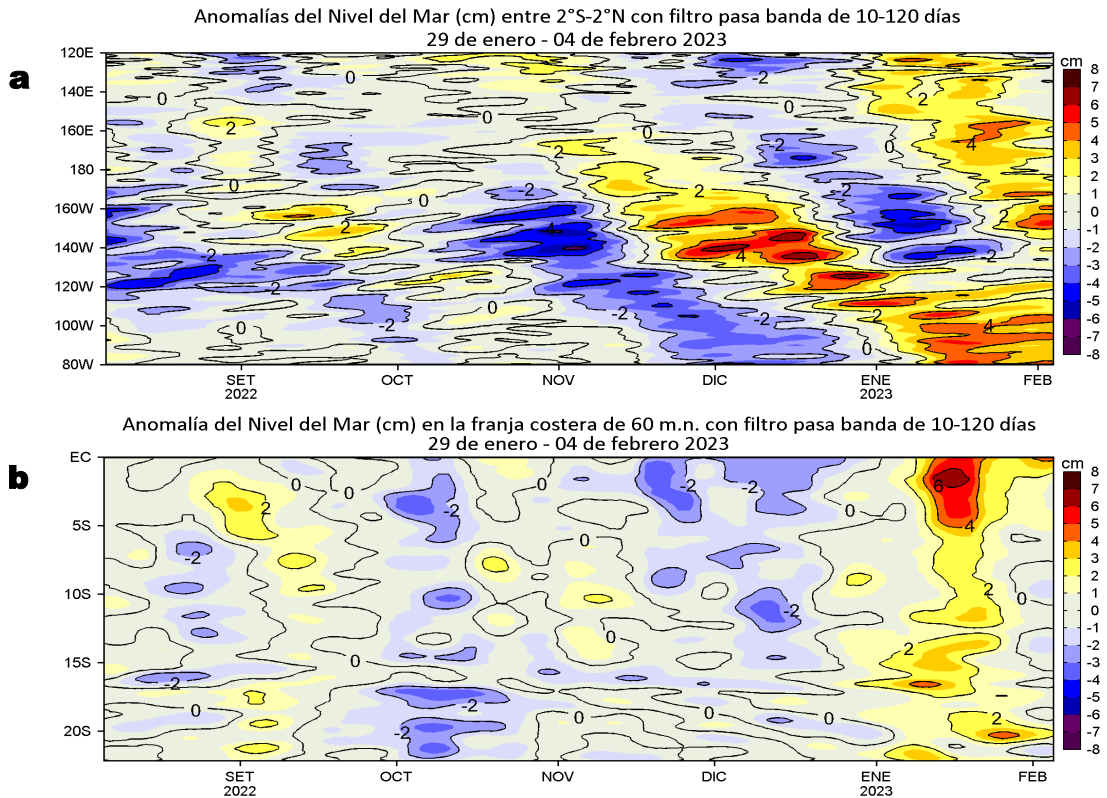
Anomalías del Nivel del Mar (cm) entre 2°S-2°N con filtro pasa banda de 10-120 días
29 de enero - 04 de febrero 2023

a

120E
140E
160E
180
160W
140W
120W
100W
80W

0
0
2
0
0
2
0
2
-2
-2
-4
-2
-2
0
-2
-2
2
-2
-2
4
0
-2
2
-2
-2
4
-2
0
2
4
0
-2
2
4

SET 2022
OCT
NOV
DIC
ENE 2023
FEB

cm
8
7
6
5
4
3
2
1
0
-1
-2
-3
-4
-5
-6
-7
-8

Anomalía del Nivel del Mar (cm) en la franja costera de 60 m.n. con filtro pasa banda de 10-120 días
29 de enero - 04 de febrero 2023

b

EC
5S
10S
15S
20S

0
0
2
-2
-2
0
-2
-2
0
0
-2
6
4
2
0
0
0
2
-2
0
-2
0
0
0
-2
-2
2

SET 2022
OCT
NOV
DIC
ENE 2023
FEB

cm
8
7
6
5
4
3
2
1
0
-1
-2
-3
-4
-5
-6
-7
-8